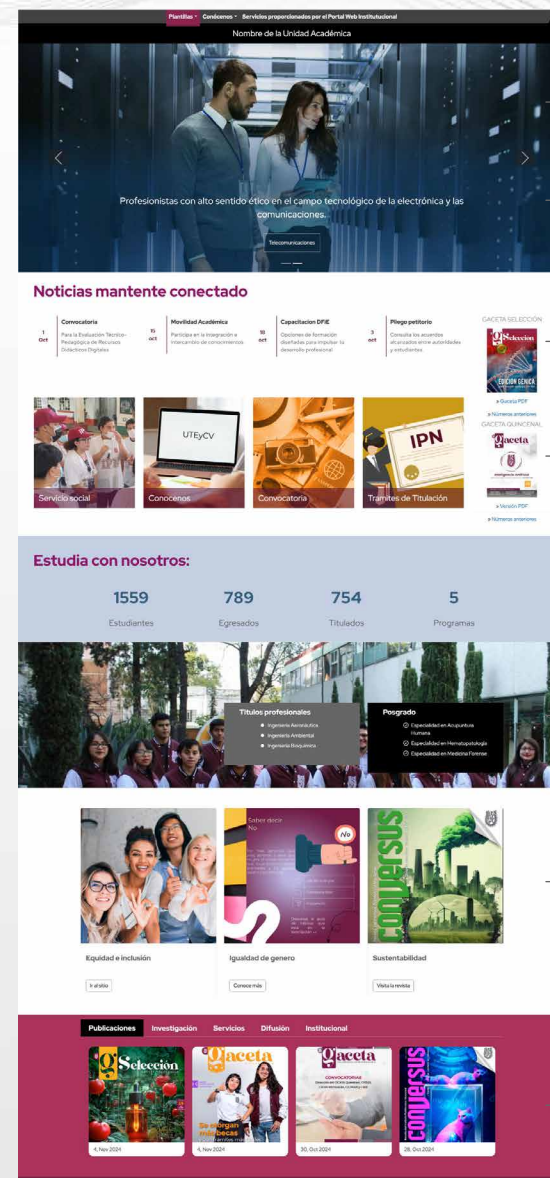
Plantillas · Conócenos · Servicios proporcionados por el Portal Web Institucional

Nombre de la Unidad Académica

Profesionistas con alto sentido ético en el campo tecnológico de la electrónica y las comunicaciones.

Telecomunicaciones

Noticias mantente conectado

1 Oct
Convocatoria
Para la Evaluación Técnico-Pedagógica de Recursos Didácticos Digitales

15 oct
Movilidad Académica
Participa en la integración e intercambio de conocimientos

18 oct
Capacitacion DFIE
Opciones de formación diseñadas para impulsar tu desarrollo profesional

3 oct
Pliego petitorio
Consulta los acuerdos alcanzados entre autoridades y estudiantes

GACETA SELECCIÓN
Selección
EDICIÓN GENICA
» Gaceta PDF
» Números anteriores

GACETA QUINCENAL
Gaceta
» Versión PDF
» Números anteriores

UTEyCV

IPN

Servicio social
Conocenos
Convocatoria
Tramites de Titulación

Estudia con nosotros:

1559
Estudiantes

789
Egresados

754
Titulados

5
Programas

Títulos profesionales
Ingeniería Aeronáutica
Ingeniería Ambiental
Ingeniería Bioquímica

Posgrado
Especialidad en Acupuntura Humana
Especialidad en Hematopatología
Especialidad en Medicina Forense

Saber decir No

No

conversus

Equidad e inclusión
Ir al sitio

Igualdad de genero
Conoce más

Sustentabilidad
Visita la revista

Publicaciones
Investigación
Servicios
Difusión
Institucional

Selección
4, Nov 2024

Gaceta
Se otorgan más becas
4, Nov 2024

Gaceta
CONVOCATORIAS
30, Oct 2024

conversus
28, Oct 2024